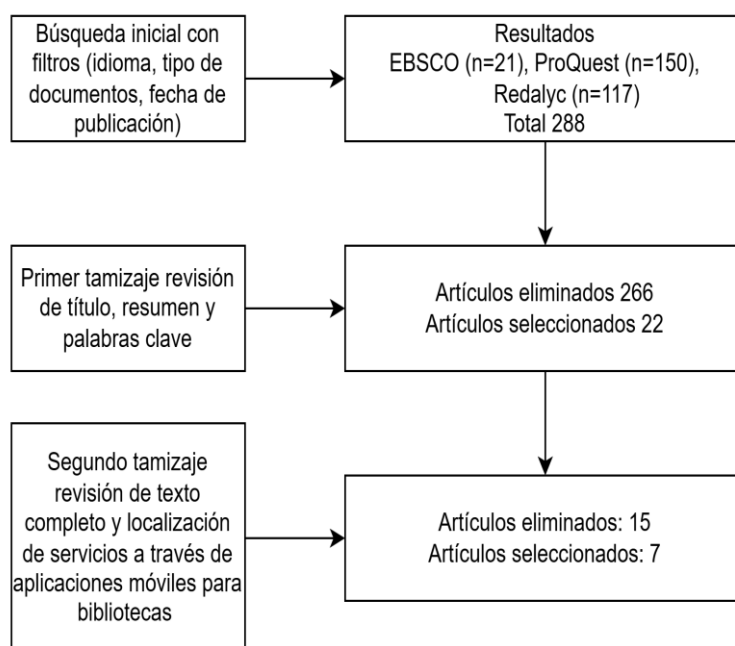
Búsqueda inicial con filtros (idioma, tipo de documentos, fecha de publicación)

Resultados
EBSCO (n=21), ProQuest (n=150), Redalyc (n=117)
Total 288

Primer tamizaje revisión de título, resumen y palabras clave

Artículos eliminados 266
Artículos seleccionados 22

Segundo tamizaje revisión de texto completo y localización de servicios a través de aplicaciones móviles para bibliotecas

Artículos eliminados: 15
Artículos seleccionados: 7